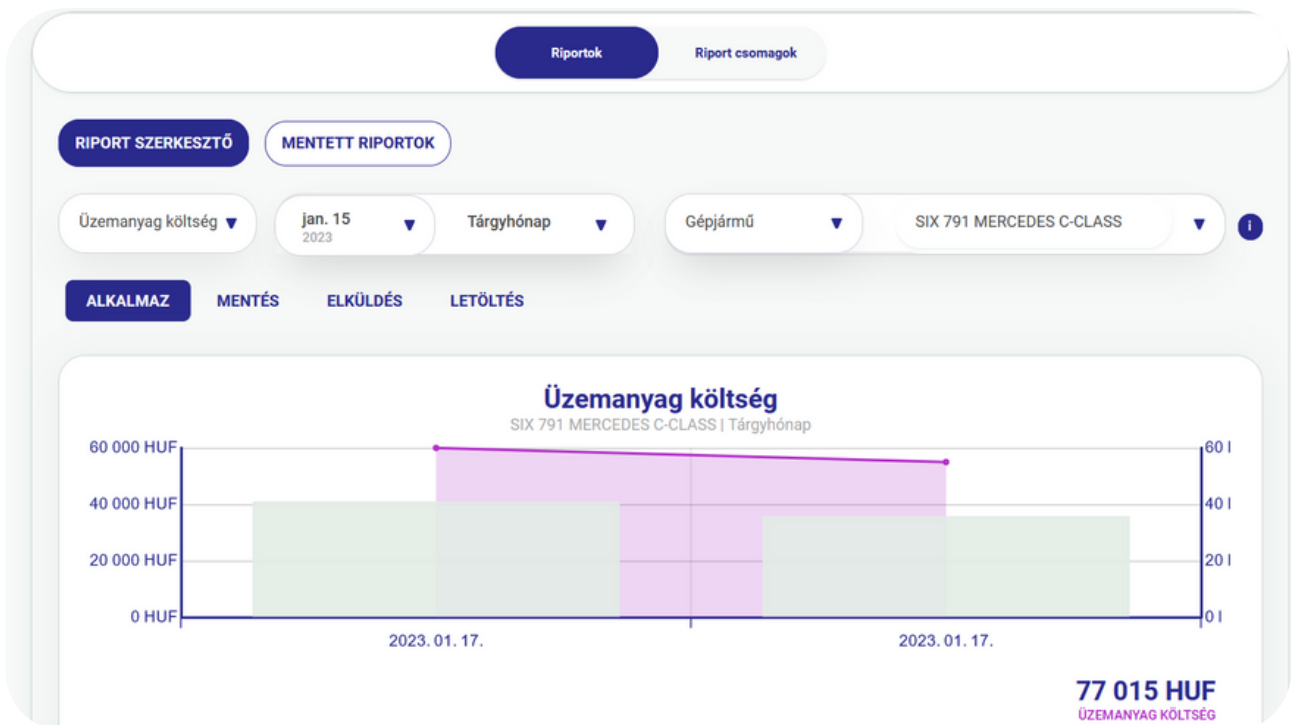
Riportok
Riport csomagok

RIPORT SZERKESZTŐ
MENTETT RIPORTOK

Üzemanyag költség ▼
jan. 15 2023 ▼
Tárgyhónap ▼
Gépjármű ▼
SIX 791 MERCEDES C-CLASS ▼
i

ALKALMAZ
MENTÉS
ELKÜLDÉS
LETÖLTÉS

Üzemanyag költség
SIX 791 MERCEDES C-CLASS | Tárgyhónap

60 000 HUF
40 000 HUF
20 000 HUF
0 HUF

60 l
40 l
20 l
0 l

2023. 01. 17.
2023. 01. 17.

77 015 HUF
ÜZEMANYAG KÖLTSÉG